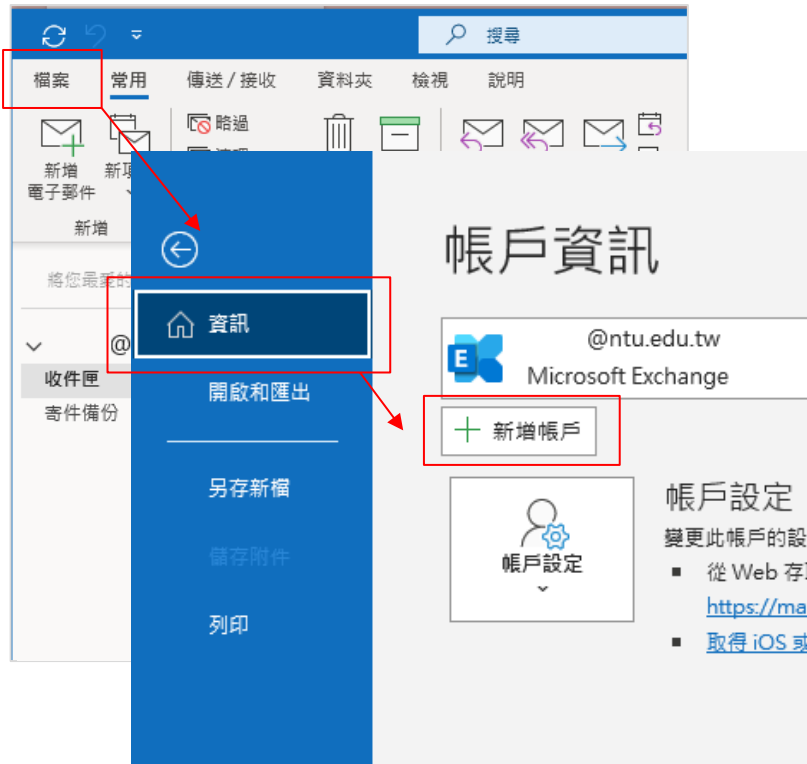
搜尋

檔案 常用 傳送 / 接收 資料夾 檢視 說明

略過

新增電子郵件 新項

新增

將您最愛的

@

收件匣

寄件備份

資訊

開啟和匯出

另存新檔

儲存附件

列印

帳戶資訊

@ntu.edu.tw

Microsoft Exchange

新增帳戶

帳戶設定

帳戶設定

變更此帳戶的設

從 Web 存

https://ma

取得 iOS 或